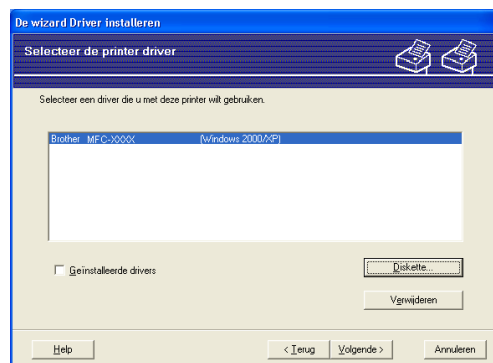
De wizard Driver installeren

Selecteer de printer driver

Selecteer een driver die u met deze printer wilt gebruiken.

Brother MFC-XXXX (Windows 2000/XP)

Geïnstalleerde drivers

Diskette...

Verwijderen

Help

< Terug

Volgende >

Annuleren